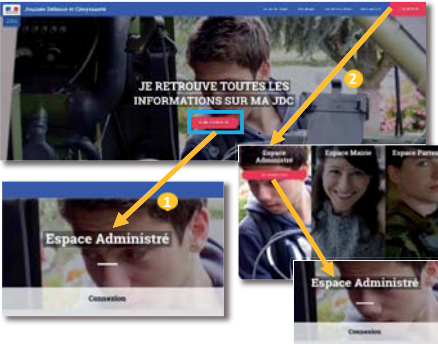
Jeunesse Défense et Citoyenneté

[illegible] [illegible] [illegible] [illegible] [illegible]

JE RETROUVE TOUTES LES INFORMATIONS SUR MA JDC

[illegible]

2

Espace Administré

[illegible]

Espace Mairie

Espace Parten

1

Espace Administré

Connexion

Espace Administré

Connexion